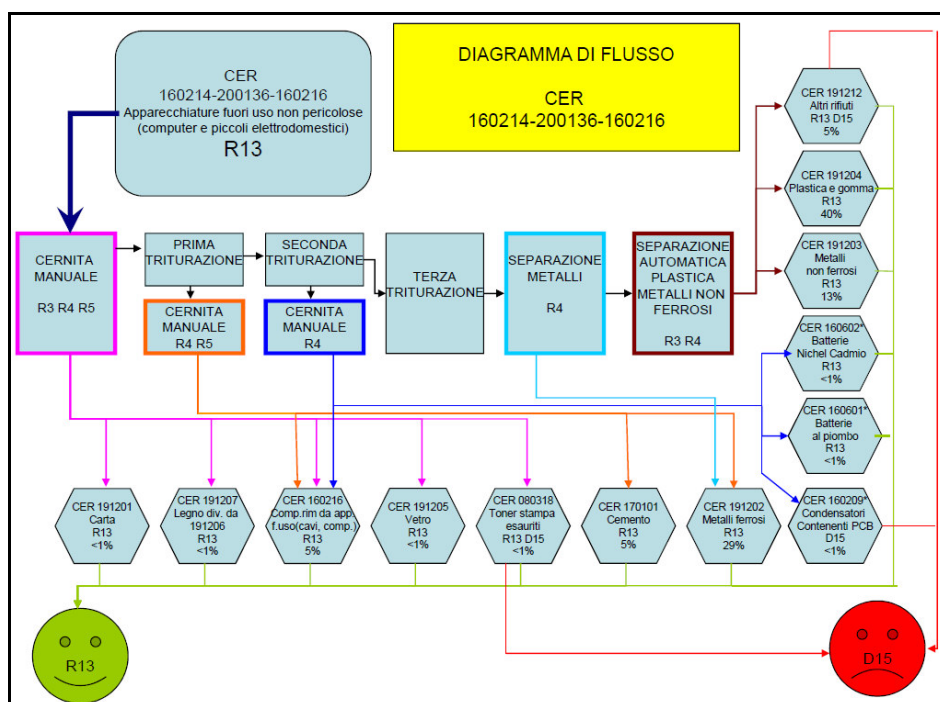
CER
160214-200136-160216
Apparecchiature fuori uso non pericolose (computer e piccoli elettrodomestici)
R13

DIAGRAMMA DI FLUSSO

CER
160214-200136-160216

CERNITA MANUALE

R3 R4 R5

PRIMA TRITURAZIONE

SECONDA TRITURAZIONE

TERZA TRITURAZIONE

SEPARAZIONE METALLI

R4

SEPARAZIONE AUTOMATICA PLASTICA METALLI NON FERROSI

R3 R4

CERNITA MANUALE
R4 R5

CERNITA MANUALE
R4

CER 191212
Altri rifiuti
R13 D15
5%

CER 191204
Plastica e gomma
R13
40%

CER 191203
Metalli non ferrosi
R13
13%

CER 160602*
Batterie Nichel Cadmio
R13
<1%

CER 160601*
Batterie al piombo
R13
<1%

CER 160209*
Condensatori Contenenti PCB
D15
<1%

CER 191201
Carta
R13
<1%

CER 191207
Legno div. da 191206
R13
<1%

CER 160216
Comp.rim da app. f.uso(cavi, comp.)
R13
5%

CER 191205
Vetro
R13
<1%

CER 080318
Toner stampa esauriti
R13 D15
<1%

CER 170101
Cemento
R13
5%

CER 191202
Metalli ferrosi
R13
29%

R13

D15